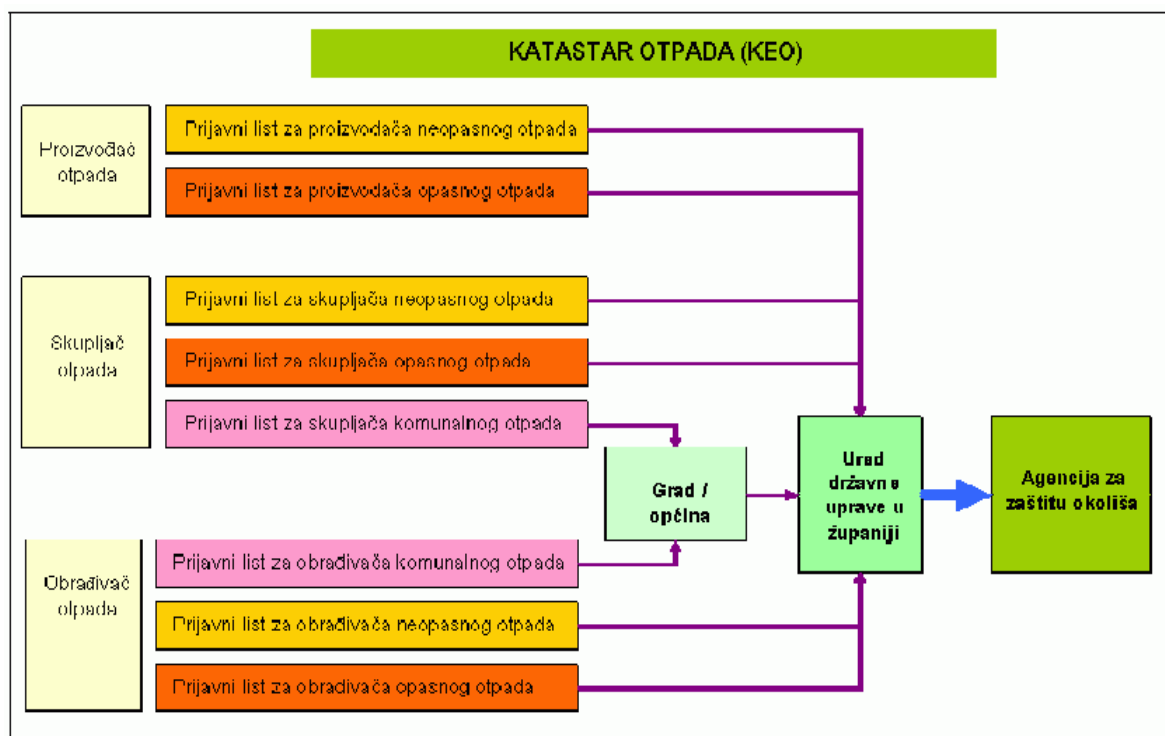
KATASTAR OTPADA (KEO)

Proizvođač otpada

Prijavni list za proizvođača neopasnog otpada

Prijavni list za proizvođača opasnog otpada

Skupljač otpada

Prijavni list za skupljača neopasnog otpada

Prijavni list za skupljača opasnog otpada

Prijavni list za skupljača komunalnog otpada

Grad / općina

Ured državne uprave u županiji

Agencija za zaštitu okoliša

Obrađivač otpada

Prijavni list za obrađivača komunalnog otpada

Prijavni list za obrađivača neopasnog otpada

Prijavni list za obrađivača opasnog otpada